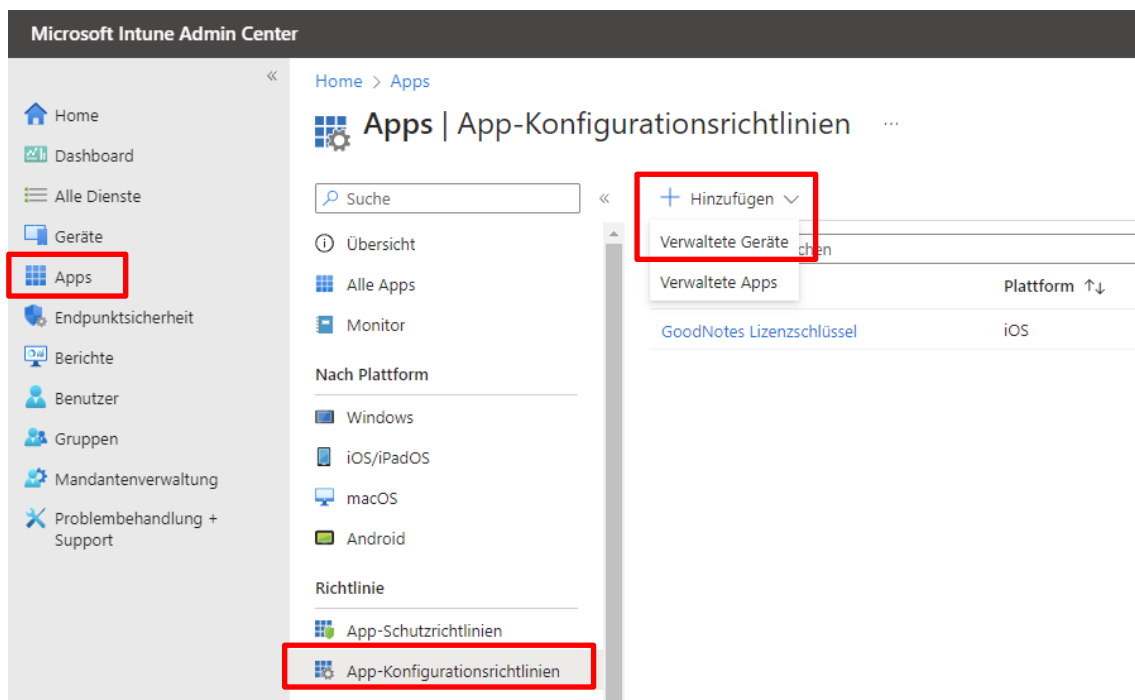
Microsoft Intune Admin Center

«

Home
Dashboard
Alle Dienste
Geräte
Apps
Endpunktsicherheit
Berichte
Benutzer
Gruppen
Mandantenverwaltung
Problembehandlung + Support

Home > Apps

Apps | App-Konfigurationsrichtlinien ...

Suche «

Übersicht
Alle Apps
Monitor

Nach Plattform

Windows
iOS/iPadOS
macOS
Android

Richtlinie

App-Schutzrichtlinien
App-Konfigurationsrichtlinien

+ Hinzufügen

Verwaltete Geräte
Verwaltete Apps

chen

Plattform ↑↓

GoodNotes Lizenzschlüssel iOS